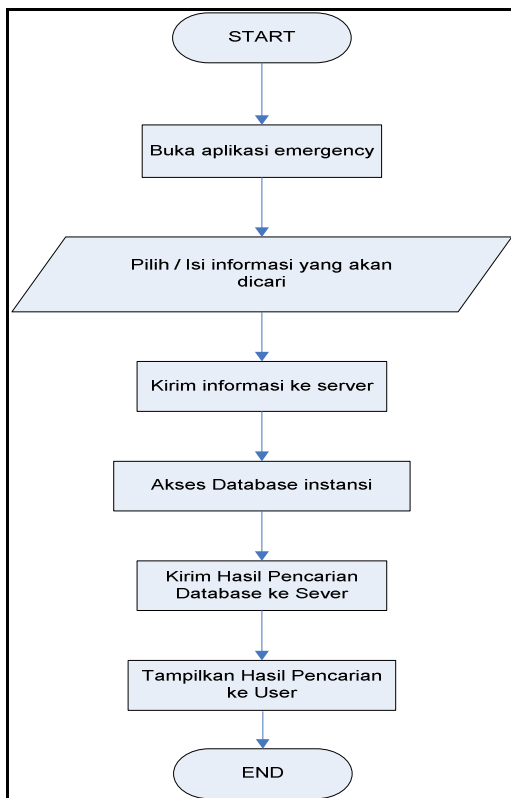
START

Buka aplikasi emergency

Pilih / Isi informasi yang akan dicari

Kirim informasi ke server

Akses Database instansi

Kirim Hasil Pencarian Database ke Sever

Tampilkan Hasil Pencarian ke User

END